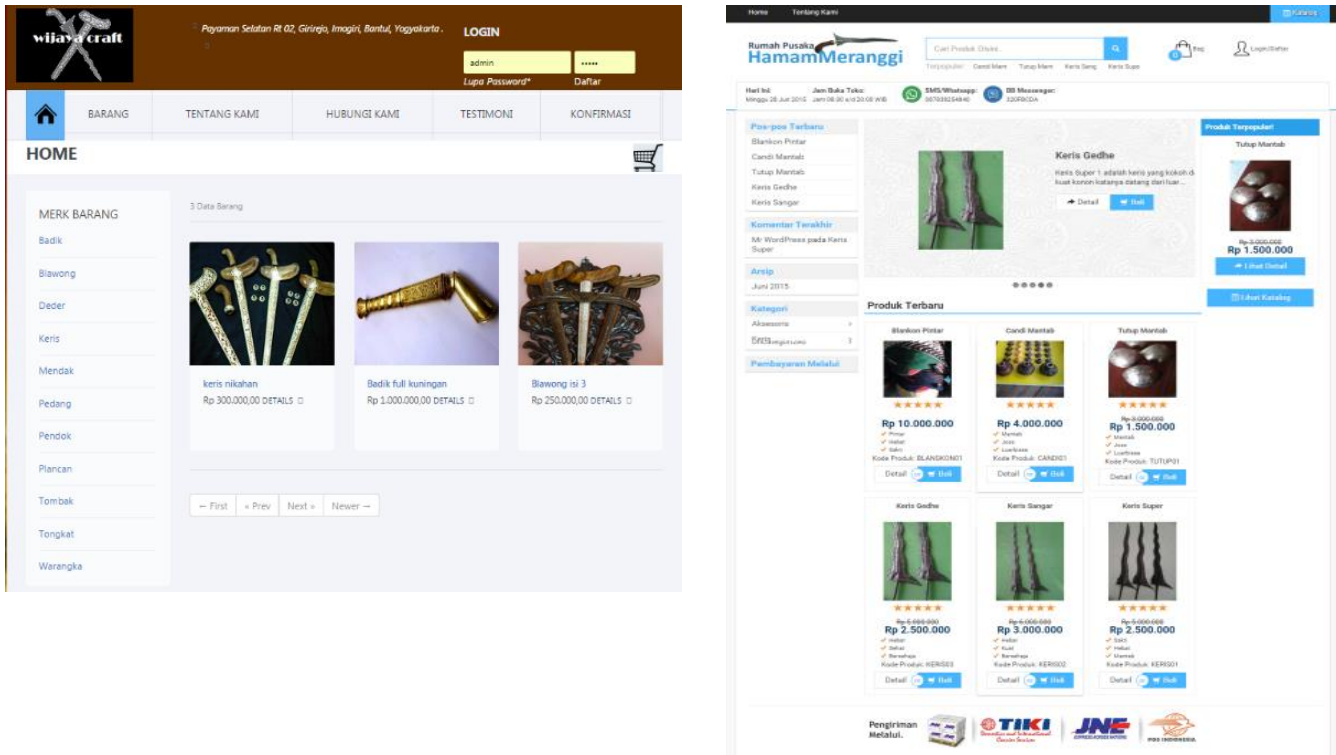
wijaya craft

Payaman Selatan Rt 02, Girirejo, Imogiri, Bantul, Yogyakarta .

LOGIN

admin

•••••

Lupa Password*

Daftar

BARANG

TENTANG KAMI

HUBUNGI KAMI

TESTIMONI

KONFIRMASI

HOME

MERK BARANG

Badik

Blawong

Deder

Keris

Mendak

Pedang

Pendok

Plancan

Tombak

Tongkat

Warangka

3 Data Barang

keris nikahan

Rp 300.000,00 DETAILS

Badik full kuningan

Rp 1.000.000,00 DETAILS

Blawong isi 3

Rp 250.000,00 DETAILS

← First

« Prev

Next »

Newer →

Home

Tentang Kami

Katalog

Rumah Pusaka

HamamMeranggi

Cari Produk Disini...

Terpopuler: Candi Mani Tutup Mani Keris Seng Keris Super

Bag

Login/Daftar

Hari Ini:
Minggu 28 Juni 2015

Jam Buka Toko:
Jam 08.00 s/d 20.00 WIB

SMS/Whatsapp:
087839254840

BB Messenger:
320F8CDA

Pos-pos Terbaru

Blankon Pintar

Candi Mantab

Tutup Mantab

Keris Gedhe

Keris Sangar

Komentar Terakhir

Mr WordPress pada Keris Super

Arsip

Juni 2015

Kategori

Aksesoris

Keris

Pembayaran Melalui

Keris Gedhe

Keris Super 1 adalah keris yang kokoh dan kuat konon katanya datang dari luar...

Detail

Beli

Produk Terbaru

Blankon Pintar

Rp 10.000.000

Pintar
Hebat
Sakti

Kode Produk: BLANGKON01

Detail

Beli

Candi Mantab

Rp 4.000.000

Mantab
Joss
Luarbiasa

Kode Produk: CANDI01

Detail

Beli

Tutup Mantab

Rp 3.000.000

Rp 1.500.000

Mantab
Joss
Luarbiasa

Kode Produk: TUTUP01

Detail

Beli

Keris Gedhe

Rp 5.000.000

Rp 2.500.000

Hebat
Sehat
Berwibawa

Kode Produk: KERIS03

Detail

Beli

Keris Sangar

Rp 6.000.000

Rp 3.000.000

Hebat
Kuat
Berwibawa

Kode Produk: KERIS02

Detail

Beli

Keris Super

Rp 5.000.000

Rp 2.500.000

Sakti
Hebat
Mantab

Kode Produk: KERIS01

Detail

Beli

Produk Terpopuler

Tutup Mantab

Rp 3.000.000

Rp 1.500.000

Lihat Detail

Lihat Katalog

Pengiriman Melalui.

TIKI

JNE

POS INDONESIA